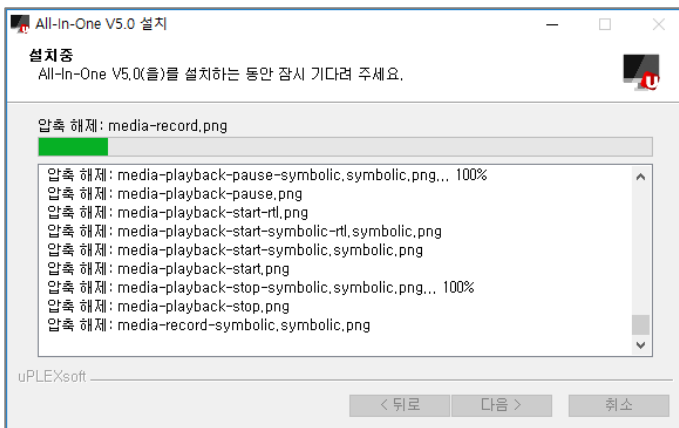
All-In-One V5.0 설치

설치중
All-In-One V5.0(을)를 설치하는 동안 잠시 기다려 주세요.

압축 해제: media-record.png

압축 해제: media-playback-pause-symbolic.symbolic.png... 100%
압축 해제: media-playback-pause.png
압축 해제: media-playback-start-rtl.png
압축 해제: media-playback-start-symbolic-rtl.symbolic.png
압축 해제: media-playback-start-symbolic.symbolic.png
압축 해제: media-playback-start.png
압축 해제: media-playback-stop-symbolic.symbolic.png... 100%
압축 해제: media-playback-stop.png
압축 해제: media-record-symbolic.symbolic.png

uPLEXsoft

< 뒤로 | 다음 > | 취소